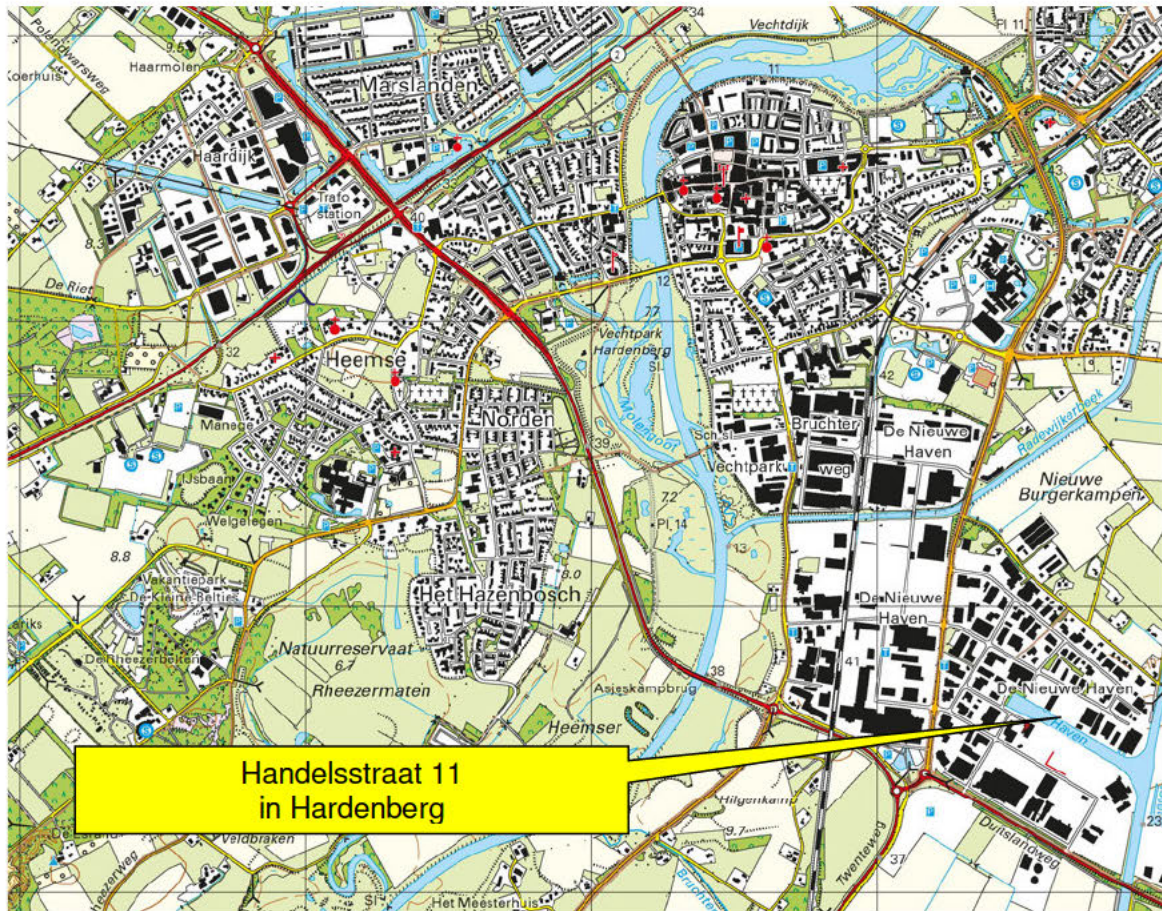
Handelsstraat 11
in Hardenberg

Polenderwarsweg
Koerhuis
9.5
Haarmolen
Marslanden
34
Vechtdijk
Pl 11
11
Haardijk
Trafo station
40
8.3
De Riet
32
Heemse
Manege
IJsbaan
Welgelegen
8.8
Vakantiepark De Kleine Belties
De Rheezerbelten
Natuurreservaat
6.7
Rheezermaten
Het Hazenbosch
8.0
Norden
39
7.7
Vechtpark Hardenberg
12
Molengoot
Sch
Vechtpark
Bruchterweg
De Nieuwe Haven
42
Radewijkerbeek
Nieuwe Burgerkampen
7.2
Pl 14
13
De Nieuwe Haven
41
De Nieuwe Haven
Haven
38
Asjeskampbrug
Heemser
Hilgenkamp
9.7
Twenteweg
37
Duitslandweg
23
Veldbraken
Rheezerweg
Het Meesterhuis
Bruchter